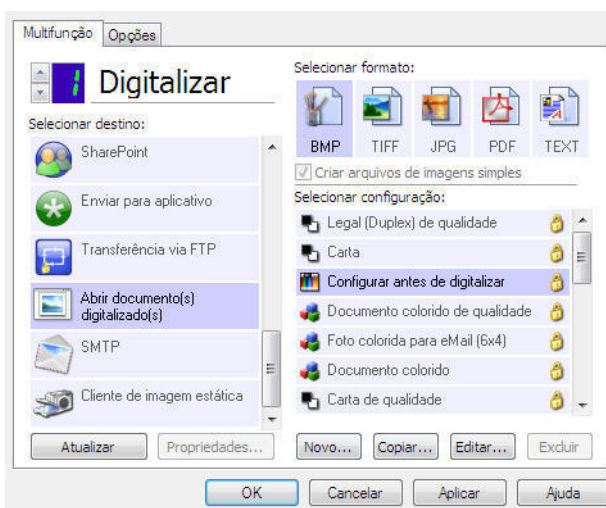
Multifunção | Opções

1 Digitalizar

Selecionar destino:

SharePoint

Enviar para aplicativo

Transferência via FTP

Abrir documento(s) digitalizado(s)

SMTP

Cliente de imagem estática

Atualizar | Propriedades...

Selecionar formato:

BMP | TIFF | JPG | PDF | TEXT

Criar arquivos de imagens simples

Selecionar configuração:

Legal (Duplex) de qualidade

Carta

Configurar antes de digitalizar

Documento colorido de qualidade

Foto colorida para eMail (6x4)

Documento colorido

Carta de qualidade

Novo... | Copiar... | Editar... | Excluir

OK | Cancelar | Aplicar | Ajuda